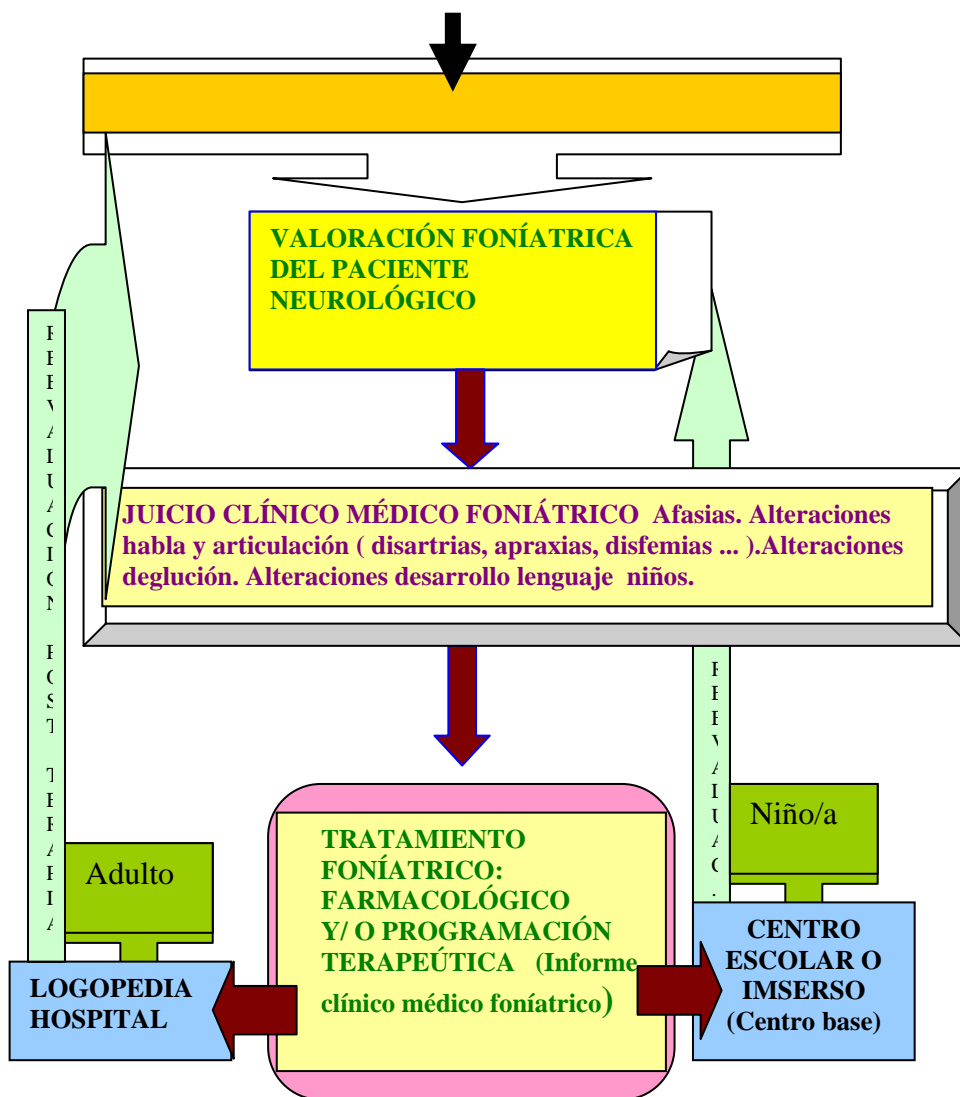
VALORACIÓN FONÍATRICA DEL PACIENTE NEUROLÓGICO

R E V A L U A C I O N P O S T T E R A P I A

JUICIO CLÍNICO MÉDICO FONIÁTRICO Afasias. Alteraciones habla y articulación ( disartrias, apraxias, disfemias ... ).Alteraciones deglución. Alteraciones desarrollo lenguaje niños.

R E V A L U A C I

Niño/a

Adulto

TRATAMIENTO FONÍATRICO: FARMACOLÓGICO Y/ O PROGRAMACIÓN TERAPEÚTICA (Informe clínico médico foníatrico)

LOGOPEDIA HOSPITAL

CENTRO ESCOLAR O IMSERSO (Centro base)